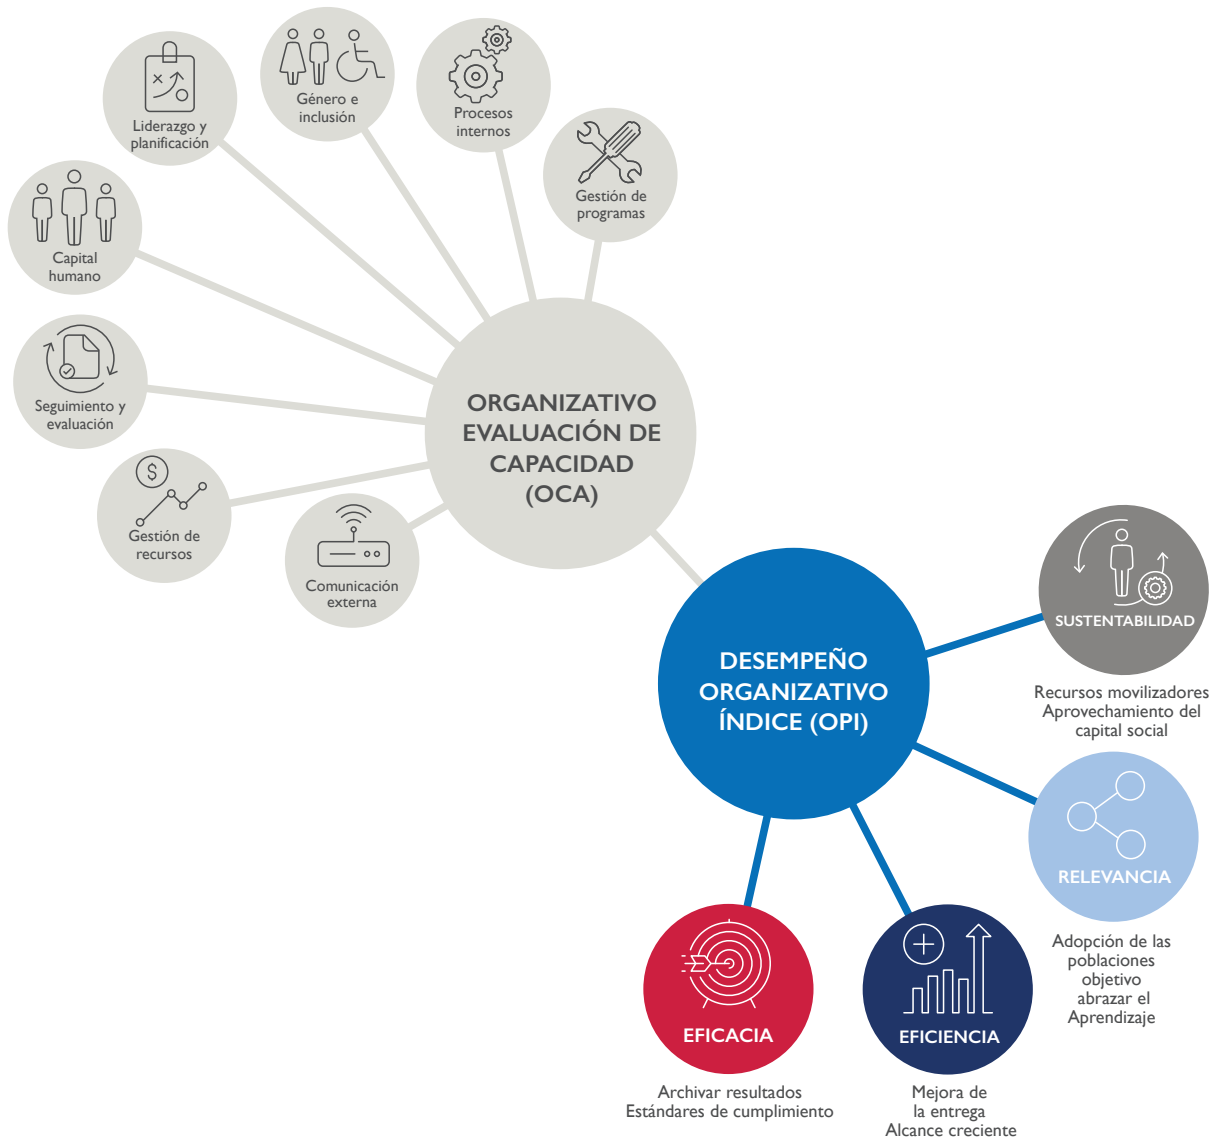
Liderazgo y planificación

Género e inclusión

Procesos internos

Gestión de programas

Capital humano

Seguimiento y evaluación

Gestión de recursos

Comunicación externa

ORGANIZATIVO EVALUACIÓN DE CAPACIDAD (OCA)

DESEMPEÑO ORGANIZATIVO ÍNDICE (OPI)

SUSTENTABILIDAD

Recursos movilizadores
Aprovechamiento del capital social

RELEVANCIA

Adopción de las poblaciones objetivo
abrazar el Aprendizaje

EFICACIA

Archivar resultados
Estándares de cumplimiento

EFICIENCIA

Mejora de la entrega
Alcance creciente